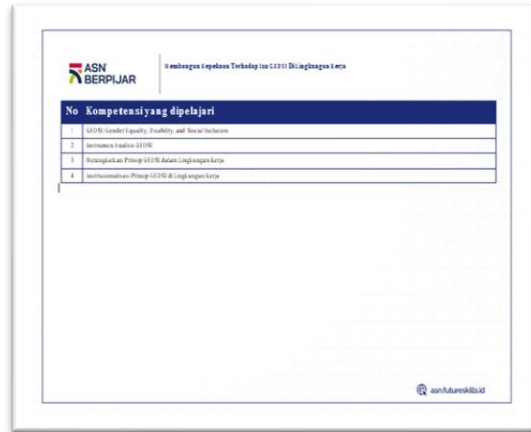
ASN BERPIJAR

Membangun Kepekaan Terhadap Isu GEDSI Di Lingkungan Kerja

| No | Kompetensi yang dipelajari |
|---|---|
| 1 | GEDSI: Gender Equality, Disability, and Social Inclusion |
| 2 | Instrumen Analisis GEDSI |
| 3 | Meningkatkan Prinsip GEDSI dalam Lingkungan Kerja |
| 4 | Institusionalisasi Prinsip GEDSI di Lingkungan Kerja |

asn.futureskills.id